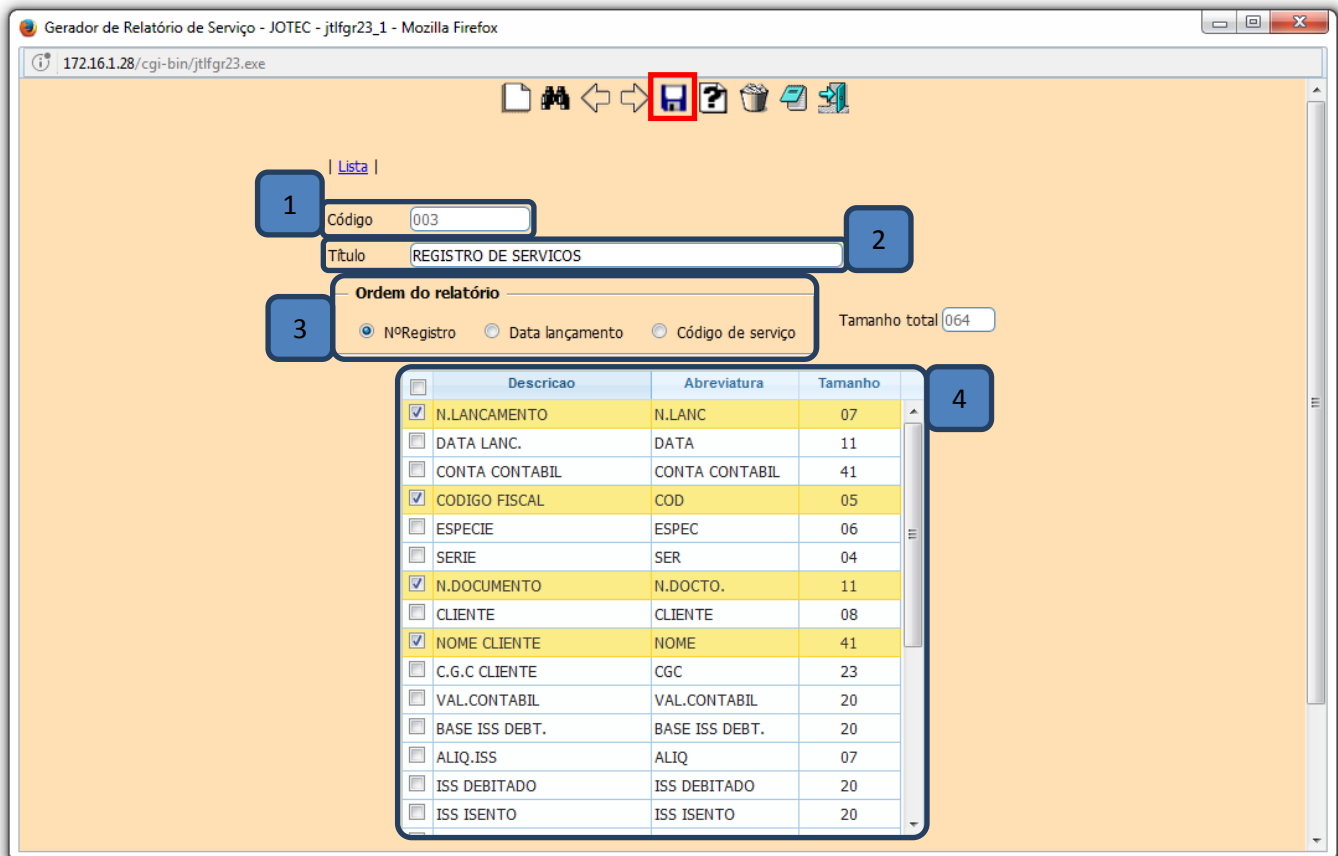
Gerador de Relatório de Serviço - JOTEC - jtlfgr23_1 - Mozilla Firefox

172.16.1.28/cgi-bin/jtlfgr23.exe

| Lista |

1

Código 003

2

Título REGISTRO DE SERVICOS

3

Ordem do relatório

NºRegistro Data lançamento Código de serviço

Tamanho total 064

4

| | Descricao | Abreviatura | Tamanho |
|---|---|---|---|
| ☑ | N.LANCAMENTO | N.LANC | 07 |
| ☐ | DATA LANC. | DATA | 11 |
| ☐ | CONTA CONTABIL | CONTA CONTABIL | 41 |
| ☑ | CODIGO FISCAL | COD | 05 |
| ☐ | ESPECIE | ESPEC | 06 |
| ☐ | SERIE | SER | 04 |
| ☑ | N.DOCUMENTO | N.DOCTO. | 11 |
| ☐ | CLIENTE | CLIENTE | 08 |
| ☑ | NOME CLIENTE | NOME | 41 |
| ☐ | C.G.C CLIENTE | CGC | 23 |
| ☐ | VAL.CONTABIL | VAL.CONTABIL | 20 |
| ☐ | BASE ISS DEBT. | BASE ISS DEBT. | 20 |
| ☐ | ALIQ.ISS | ALIQ | 07 |
| ☐ | ISS DEBITADO | ISS DEBITADO | 20 |
| ☐ | ISS ISENTO | ISS ISENTO | 20 |